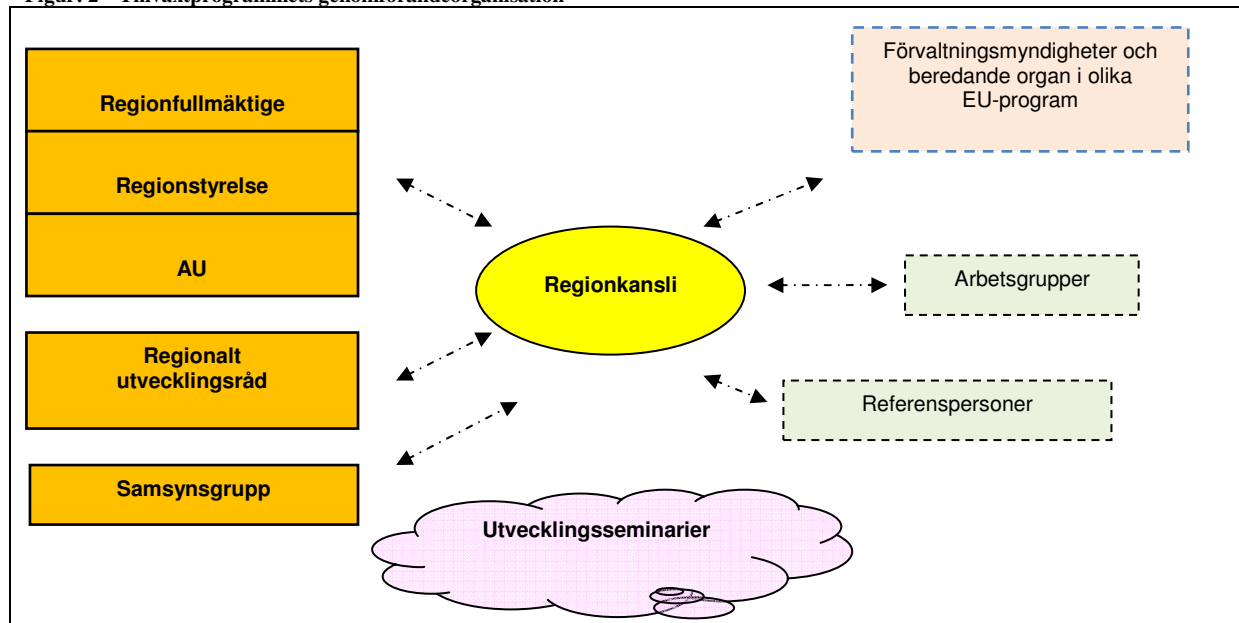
Figur 2 – Tillväxtprogrammets genomförandeorganisation

Regionfullmäktige

Regionstyrelse

AU

Regionalt utvecklingsråd

Samsynsgrupp

Regionkansli

Förvaltningsmyndigheter och beredande organ i olika EU-program

Arbetsgrupper

Referenspersoner

Utvecklingsseminarier